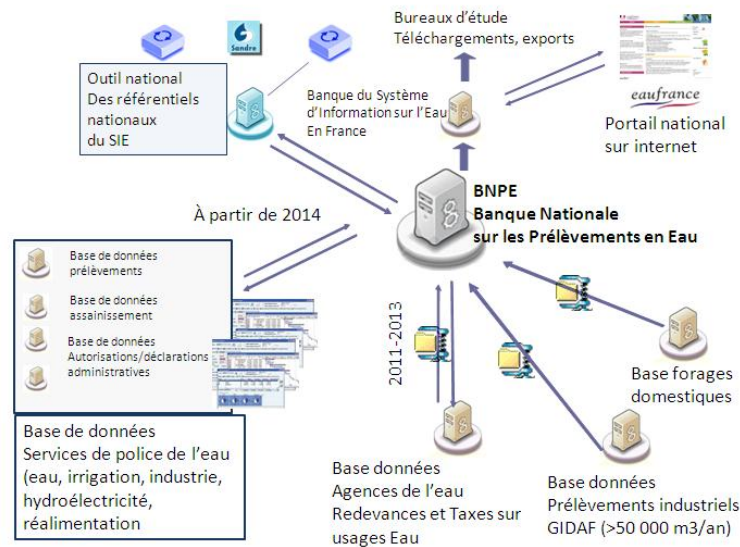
Sandre

Outil national Des référentiels nationaux du SIE

Banque du Système d'Information sur l'Eau En France

Bureaux d'étude Téléchargements, exports

eaufrance

Portail national sur internet

À partir de 2014

BNPE Banque Nationale sur les Prélèvements en Eau

Base de données prélèvements

Base de données assainissement

Base de données Autorisations/déclarations administratives

Base de données Services de police de l'eau (eau, irrigation, industrie, hydroélectricité, réalimentation

2011-2013

Base forages domestiques

Base données Agences de l'eau Redevances et Taxes sur usages Eau

Base données Prélèvements industriels GIDAF (>50 000 m3/an)